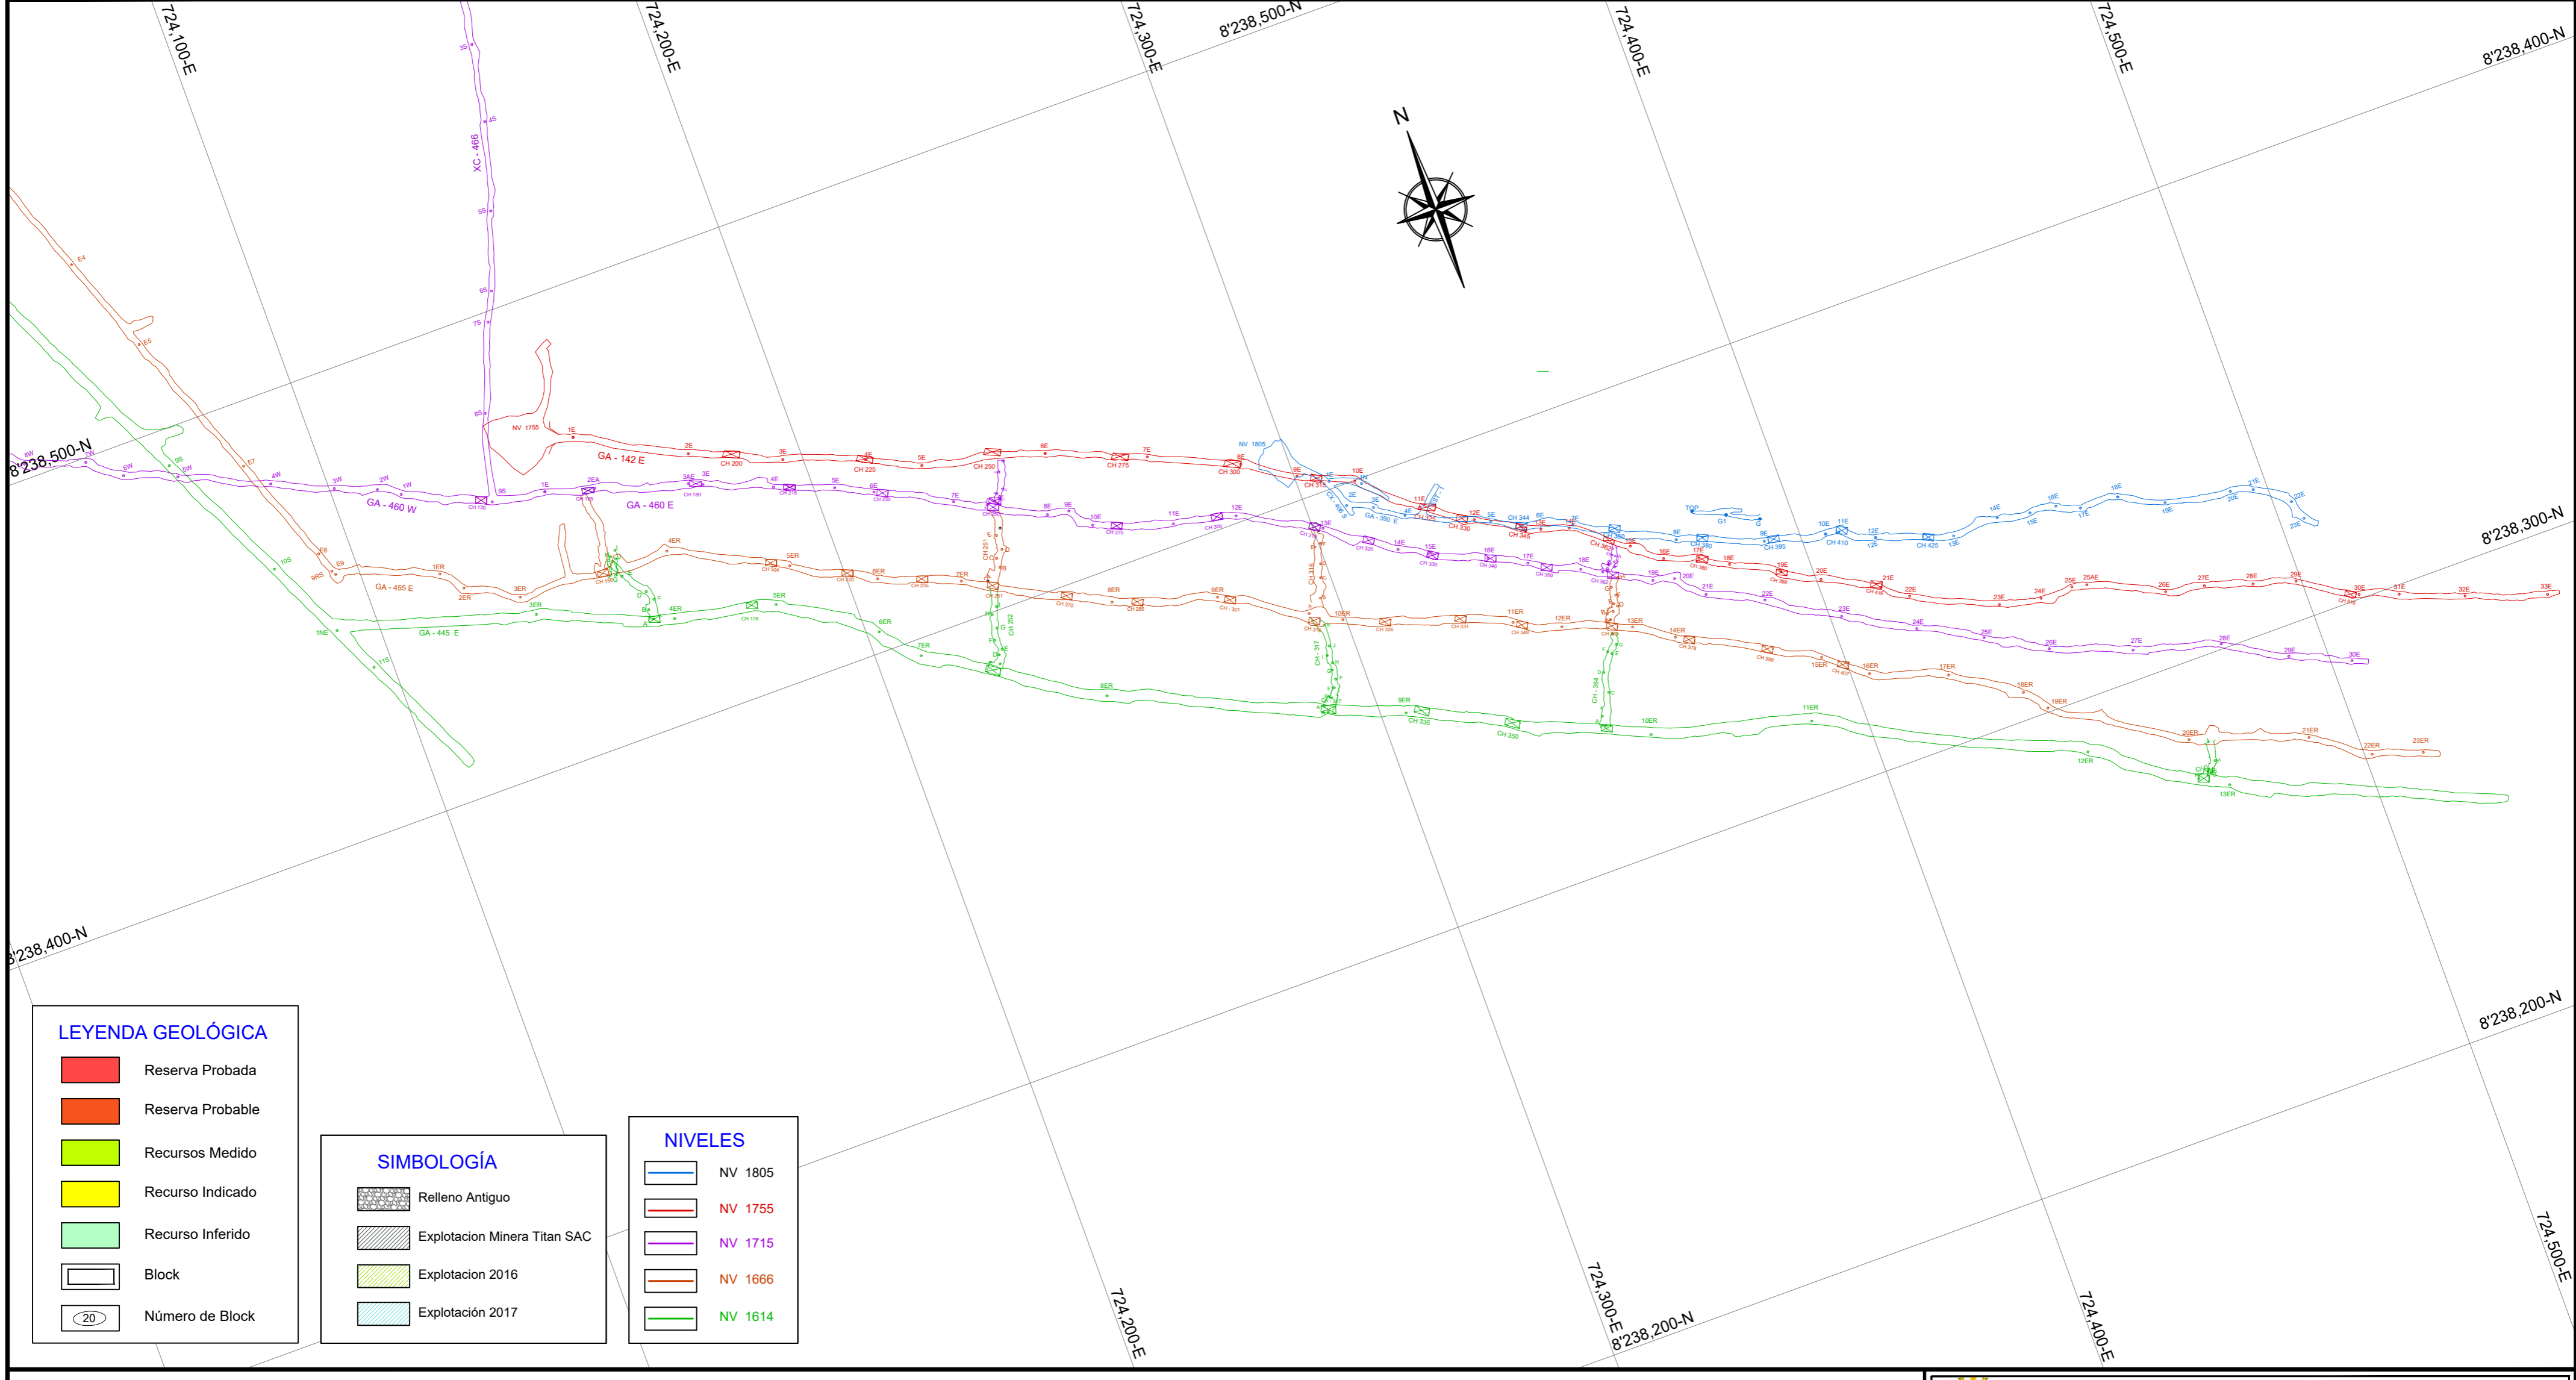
724,100-E
724,200-E
724,300-E
8'238,500-N
724,400-E
724,500-E
8'238,400-N
N
8'238,500-N
8'238,300-N
XC - 466
NV 1755
GA - 142 E
GA - 460 W
GA - 460 E
NV 1805
GA - 455 E
GA - 445 E
GA - 390 E
8'238,400-N
8'238,200-N
724,200-E
724,300-E
8'238,200-N
724,400-E
724,500-E

LEYENDA GEOLÓGICA
Reserva Probada
Reserva Probable
Recursos Medido
Recurso Indicado
Recurso Inferido
Block
20 Número de Block

SIMBOLOGÍA
Relleno Antiguo
Explotacion Minera Titan SAC
Explotacion 2016
Explotación 2017

NIVELES
NV 1805
NV 1755
NV 1715
NV 1666
NV 1614